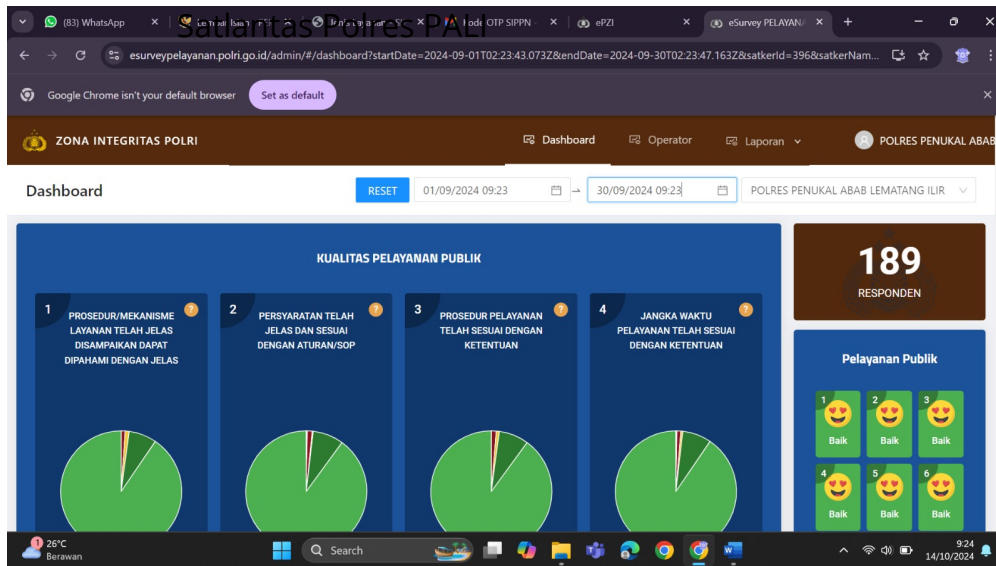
Satlantas Polres PALI

(83) WhatsApp
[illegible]
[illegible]
Kode OTP SIPPN
ePZI
eSurvey PELAYANA

esurveypelayanan.polri.go.id/admin/#/dashboard?startDate=2024-09-01T02:23:43.073Z&endDate=2024-09-30T02:23:47.163Z&satkerId=396&satkerNam...

Google Chrome isn't your default browser
Set as default

ZONA INTEGRITAS POLRI
Dashboard
Operator
Laporan
POLRES PENUKAL ABAB

Dashboard
RESET
01/09/2024 09:23
30/09/2024 09:23
POLRES PENUKAL ABAB LEMATANG ILIR

KUALITAS PELAYANAN PUBLIK

1 PROSEDUR/MEKANISME LAYANAN TELAH JELAS DISAMPAIKAN DAPAT DIPAHAMI DENGAN JELAS

2 PERSYARATAN TELAH JELAS DAN SESUAI DENGAN ATURAN/SOP

3 PROSEDUR PELAYANAN TELAH SESUAI DENGAN KETENTUAN

4 JANGKA WAKTU PELAYANAN TELAH SESUAI DENGAN KETENTUAN

189
RESPONDEN

Pelayanan Publik
1 Baik
2 Baik
3 Baik
4 Baik
5 Baik
6 Baik

26°C
Berawan
Search
9:24
14/10/2024